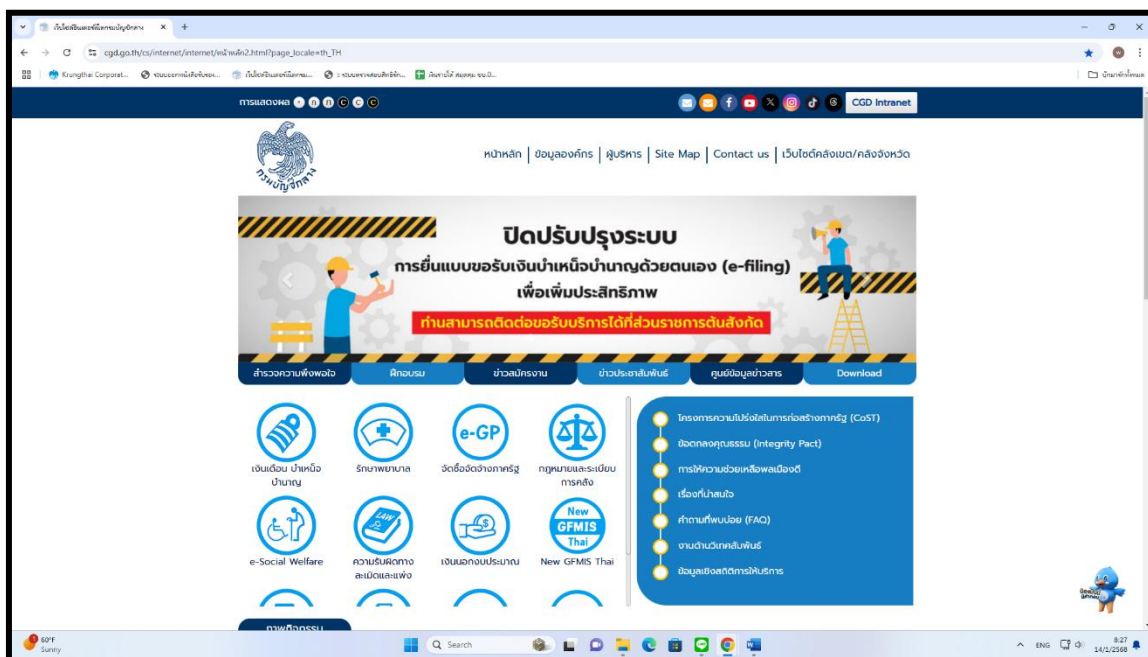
เว็บไซต์หลักของกรมบัญชีกลาง ×

cgd.go.th/cs/internet/internet/หน้าหลัก2.html?page_locale=th_TH

Krungthai Corporat... ระบบบอกหนังสือรับรอง... เว็บไซต์หลักของกรมบัญชีกลาง... ระบบตรวจสอบสิทธิ์... ค้นหาไฟล์ สมุดคุม ขบ.01...

บุ๊กมาร์กทั้งหมด

การแสดงผล ก ก ก C C C

CGD Intranet

กรมบัญชีกลาง

หน้าหลัก | ข้อมูลองค์กร | ผู้บริหาร | Site Map | Contact us | เว็บไซต์คลังเขต/คลังจังหวัด

ปิดปรับปรุงระบบ

การยื่นแบบขอรับเงินบำเหน็จบำนาญด้วยตนเอง (e-filing)

เพื่อเพิ่มประสิทธิภาพ

ท่านสามารถติดต่อขอรับบริการได้ที่ส่วนราชการต้นสังกัด

สำรวจความพึงพอใจ | ฝึกอบรม | ข่าวสมัครงาน | ข่าวประชาสัมพันธ์ | ศูนย์ข้อมูลข่าวสาร | Download

เงินเดือน บำเหน็จ บำนาญ

รักษาพยาบาล

e-GP

จัดซื้อจัดจ้างภาครัฐ

กฎหมายและระเบียบการคลัง

e-Social Welfare

LAW

ความรับผิดทางละเมิดและแพ่ง

เงินนอกงบประมาณ

New GFMIS Thai

New GFMIS Thai

โครงการความโปร่งใสในการก่อสร้างภาครัฐ (CoST)

ข้อตกลงคุณธรรม (Integrity Pact)

การให้ความช่วยเหลือผลเมืองดี

เรื่องที่น่าสนใจ

คำถามที่พบบ่อย (FAQ)

งานด้านวิเทศสัมพันธ์

ข้อมูลเชิงสถิติการให้บริการ

ภาพกิจกรรม

60°F Sunny

Search

ENG 8:27 14/1/2568